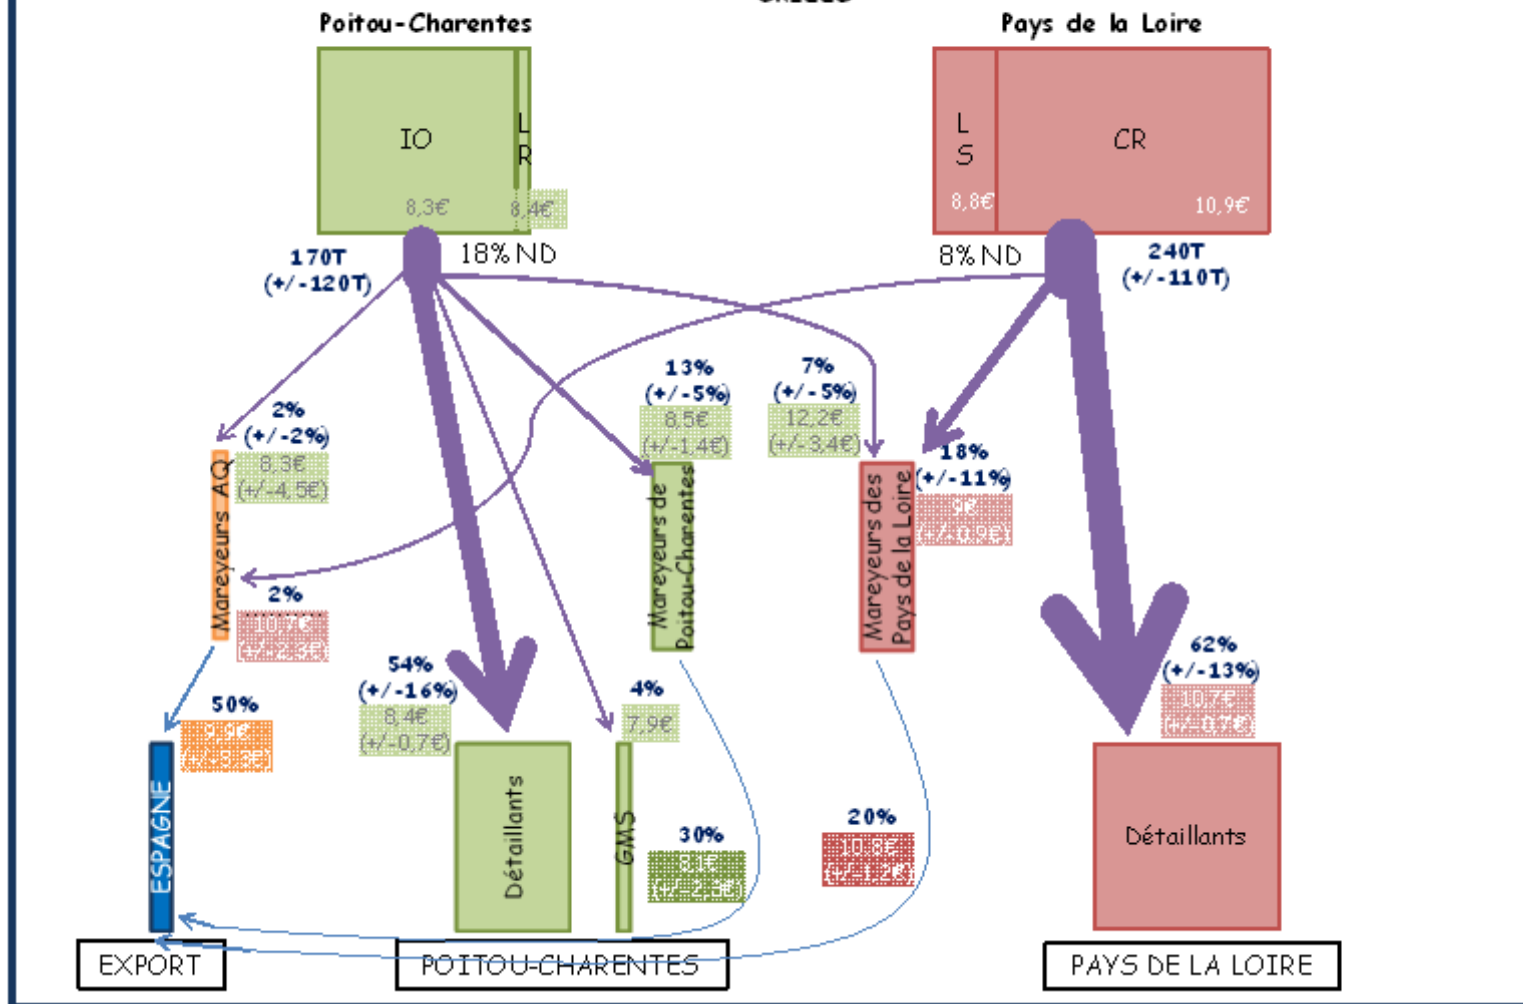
Poitou-Charentes

Pays de la Loire

IO

L R

8,3€

8,4€

L S

CR

8,8€

10,9€

170T (+/-120T)

18% ND

8% ND

240T (+/-110T)

2% (+/-2%)

8,3€ (+/-4,5€)

13% (+/-5%)

8,5€ (+/-1,4€)

7% (+/-5%)

12,2€ (+/-3,4€)

18% (+/-11%)

9€ (+/-0,9€)

Mareyeurs AQ

Mareyeurs de Poitou-Charentes

Mareyeurs des Pays de la Loire

2%

10,7€ (+/-2,3€)

50%

9,9€ (+/-3,3€)

54% (+/-16%)

8,4€ (+/-0,7€)

4%

7,9€

62% (+/-13%)

10,7€ (+/-0,7€)

ESPAGNE

Détaillants

GMS

30%

8,1€ (+/-2,3€)

20%

10,8€ (+/-1,2€)

Détaillants

EXPORT

POITOU-CHARENTES

PAYS DE LA LOIRE